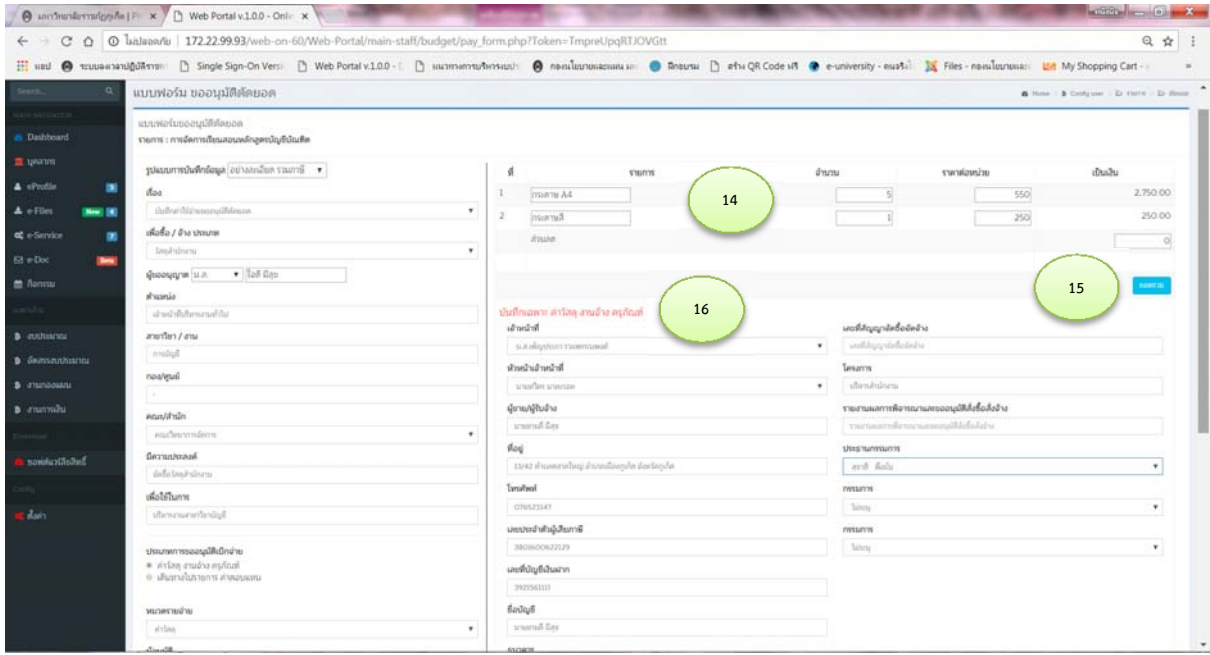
มหาวิทยาลัยราชภัฏภูเก็ต | Ph ×
Web Portal v.1.0.0 - Onli ×
ไม่ปลอดภัย | 172.22.99.93/web-on-60/Web-Portal/main-staff/budget/pay_form.php?Token=TmpreUpqRTJOVGtt
แอป  ระบบลงเวลาปฏิบัติราชการ  Single Sign-On Versi  Web Portal v.1.0.0 -  แนวทางการบริหารงบประ  กองนโยบายและแผน  ฝึกอบรม  สร้าง QR Code ฟรี  e-university - ลงทะเบี  Files - กองนโยบายและ  My Shopping Cart -

Search...
Dashboard
บุคลากร
eProfile
e-Files New
e-Service
e-Doc Beta
กิจกรรม
งบประมาณ
จัดสรรงบประมาณ
งานกองแผน
งานการเงิน
รองค์แนวีโอใหม่
ตั้งค่า

แบบฟอร์ม ขออนุมัติตัดยอด
Home | Config user | Form | Result

แบบฟอร์มขออนุมัติตัดยอด
รายการ : การจัดการเรียนสอนหลักสูตรบัญชีบัณฑิต

รูปแบบการบันทึกข้อมูล อย่างละเอียด รวมภาษี
เรื่อง
บันทึกข้อใช้ขออนุมัติตัดยอด
เพื่อซื้อ / จ้าง ประเภท
วัสดุสำนักงาน
ผู้ขออนุญาต น.ส. โสภี มีสุข
ตำแหน่ง
เจ้าหน้าที่บริหารงานทั่วไป
สาขาวิชา / งาน
การบัญชี
กอง/ศูนย์
-
คณะ/สำนัก
คณะวิทยาการจัดการ
มีความประสงค์
จัดซื้อวัสดุสำนักงาน
เพื่อใช้ในการ
บริหารงานสาขาวิชาบัญชี
ประเภทการขออนุมัติเบิกจ่าย
ค่าวัสดุ งานจ้าง ครุภัณฑ์
เดินทางไปราชการ ค่าตอบแทน
หมวดรายจ่าย
ค่าวัสดุ

| ที่ | รายการ | จำนวน | ราคาต่อหน่วย | เป็นเงิน |
|---|---|---|---|---|
| 1 | กระดาษ A4 | 5 | 550 | 2,750.00 |
| 2 | กระดาษสี | 1 | 250 | 250.00 |
| | ส่วนลด | | | 0 |

14
15
16
บันทึก

บันทึกเฉพาะ ค่าวัสดุ งานจ้าง ครุภัณฑ์
เจ้าหน้าที่
น.ส.เพ็ญประภา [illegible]
หัวหน้าเจ้าหน้าที่
นายสุวิทย์ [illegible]
ผู้ขาย/ผู้รับจ้าง
นายสมศรี มีสุข
ที่อยู่
33/42 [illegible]
โทรศัพท์
076523147
เลขประจำตัวผู้เสียภาษี
3800600622129
เลขที่บัญชีเงินฝาก
392356333
ชื่อบัญชี
นายสมศรี มีสุข
เลขที่สัญญา/ใบสั่งซื้อสั่งจ้าง
เลขที่สัญญา/ใบสั่งซื้อสั่งจ้าง
โครงการ
บริหารสำนักงาน
รายงานผลการพิจารณาและขออนุมัติสั่งซื้อสั่งจ้าง
รายงานผลการพิจารณาและขออนุมัติสั่งซื้อสั่งจ้าง
ประธานกรรมการ
สธาวี ดีเย็น
กรรมการ
ไม่ระบุ
กรรมการ
ไม่ระบุ